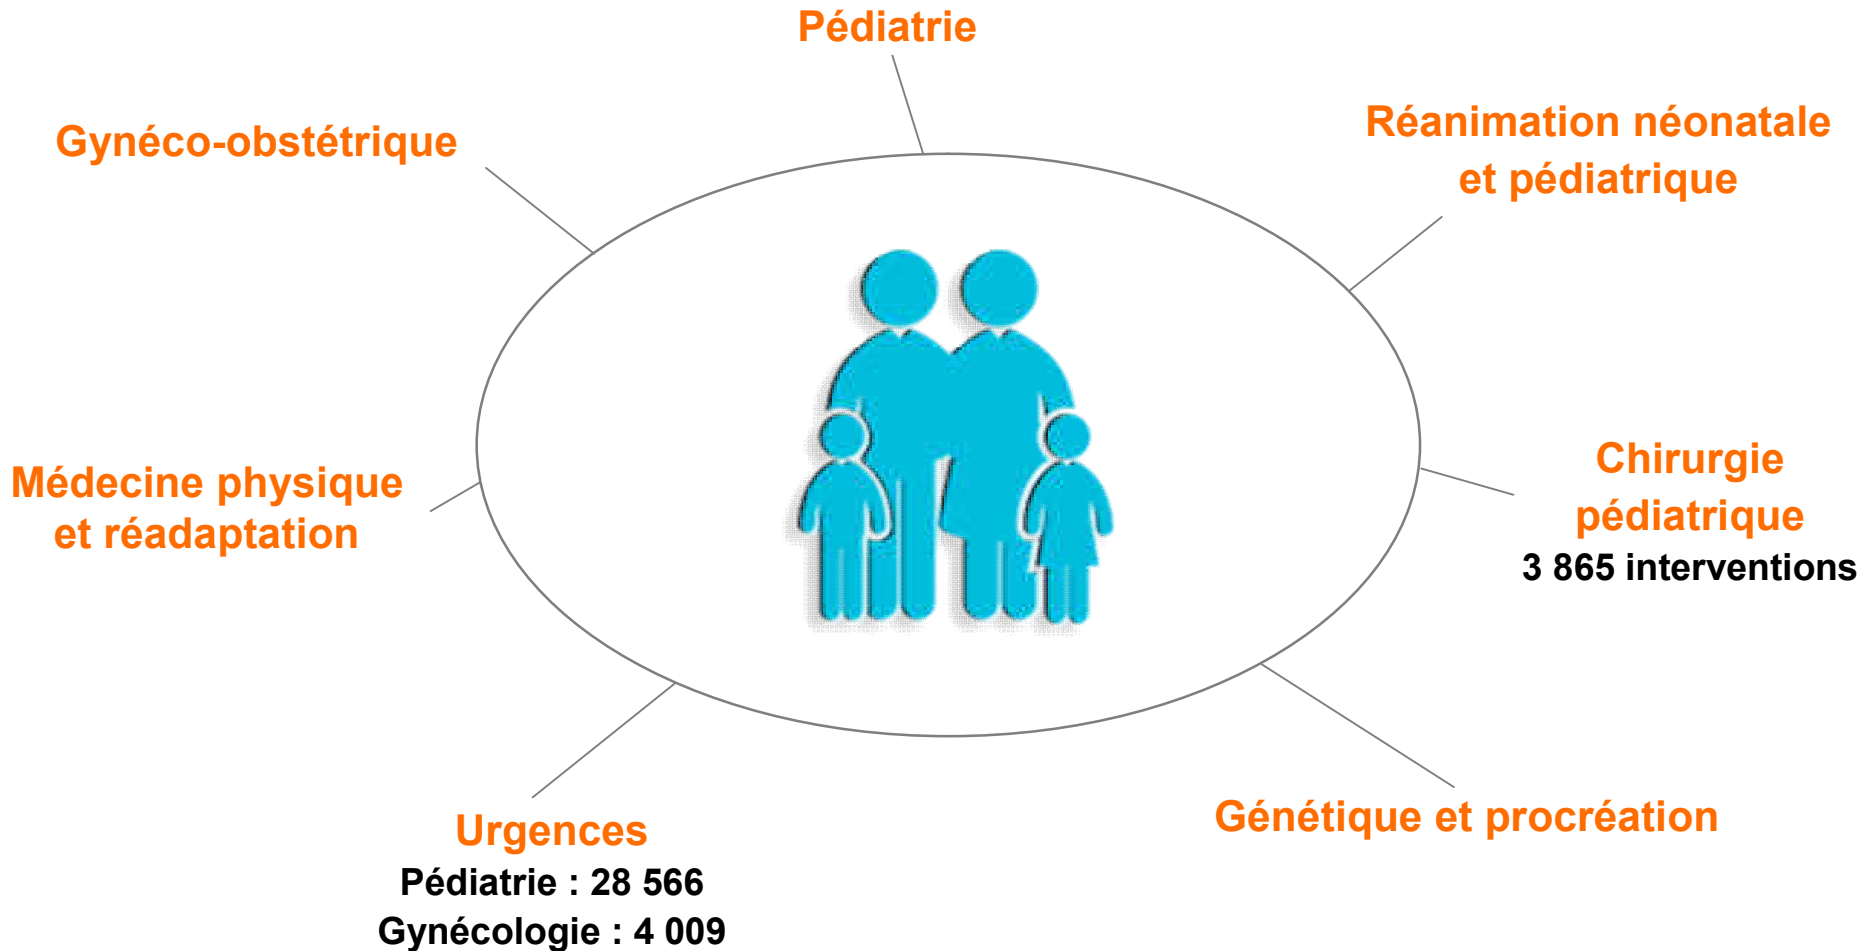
Pédiatrie

Gynéco-obstétrique

Réanimation néonatale et pédiatrique

Médecine physique et réadaptation

Chirurgie pédiatrique
3 865 interventions

Urgences
Pédiatrie : 28 566
Gynécologie : 4 009

Génétique et procréation